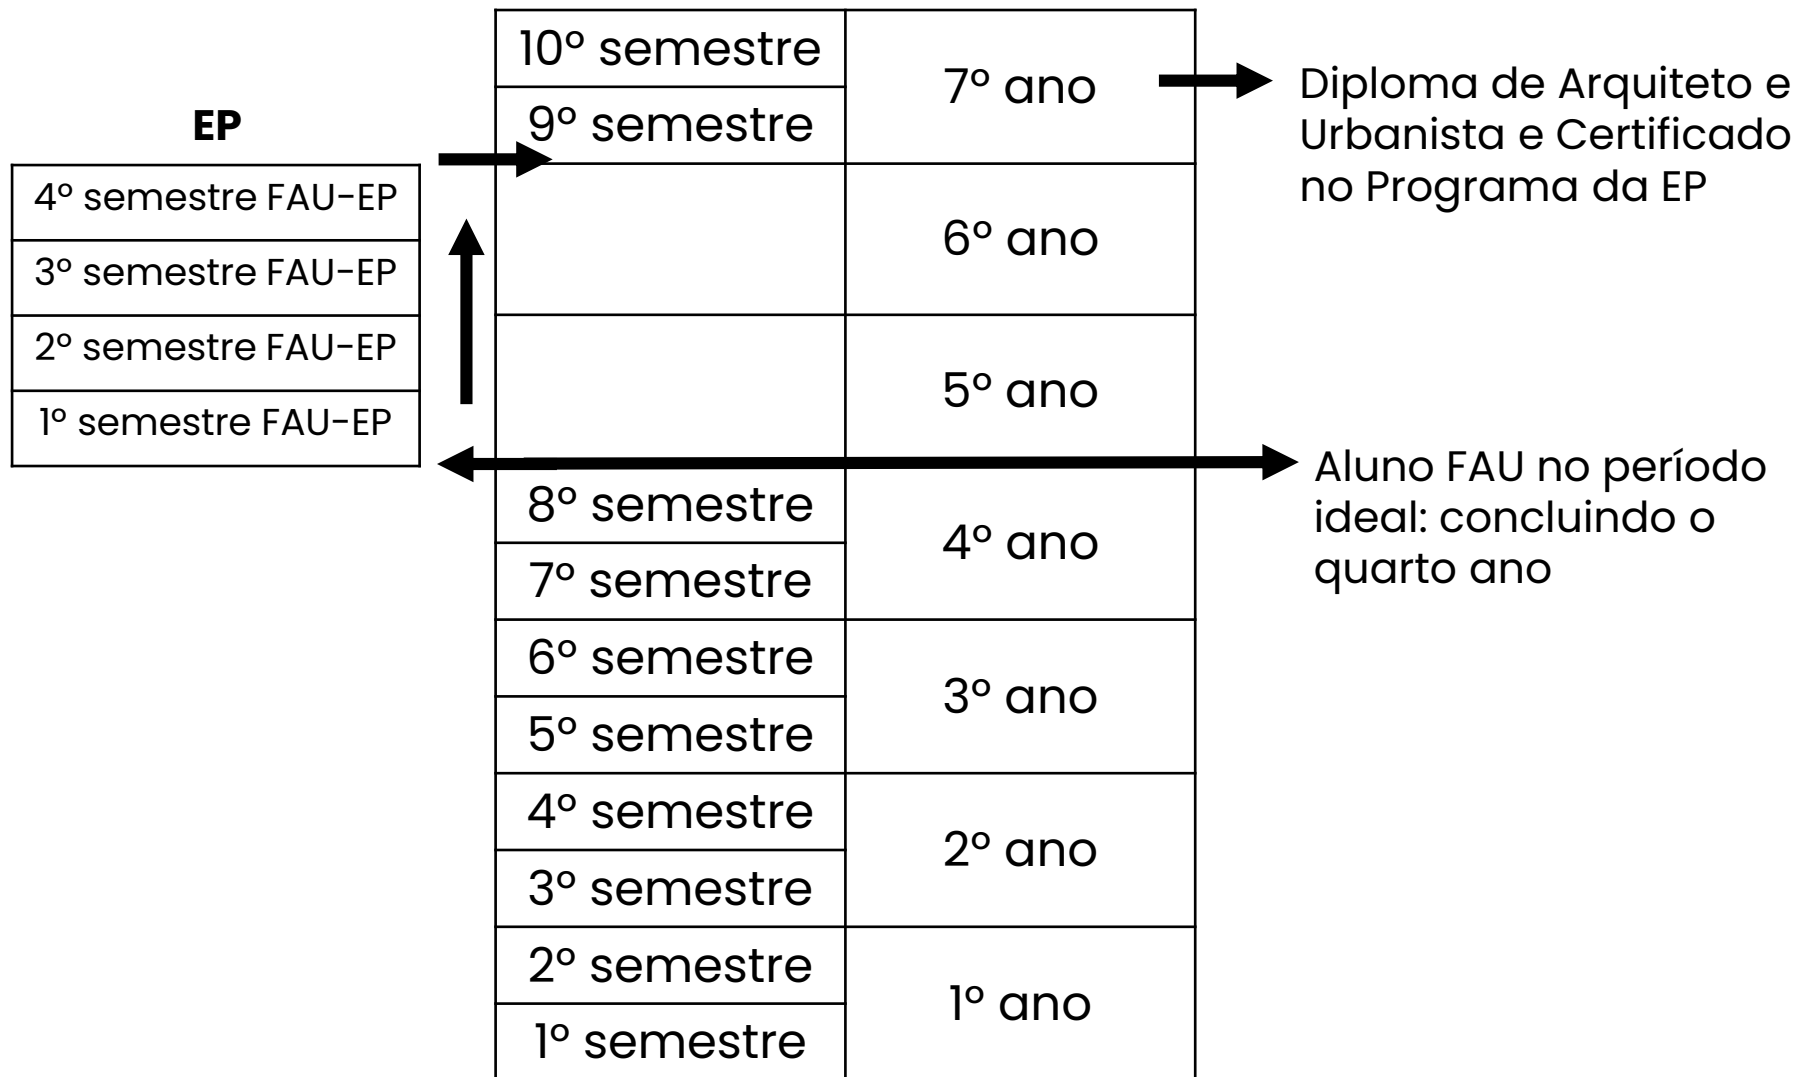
EP

| 4º semestre FAU-EP |
|---|
| 3º semestre FAU-EP |
| 2º semestre FAU-EP |
| 1º semestre FAU-EP |

| | |
|---|---|
| 10º semestre | 7º ano |
| 9º semestre | |
| | 6º ano |
| | 5º ano |
| 8º semestre | 4º ano |
| 7º semestre | |
| 6º semestre | 3º ano |
| 5º semestre | |
| 4º semestre | 2º ano |
| 3º semestre | |
| 2º semestre | 1º ano |
| 1º semestre | |

Diploma de Arquiteto e Urbanista e Certificado no Programa da EP

Aluno FAU no período ideal: concluindo o quarto ano